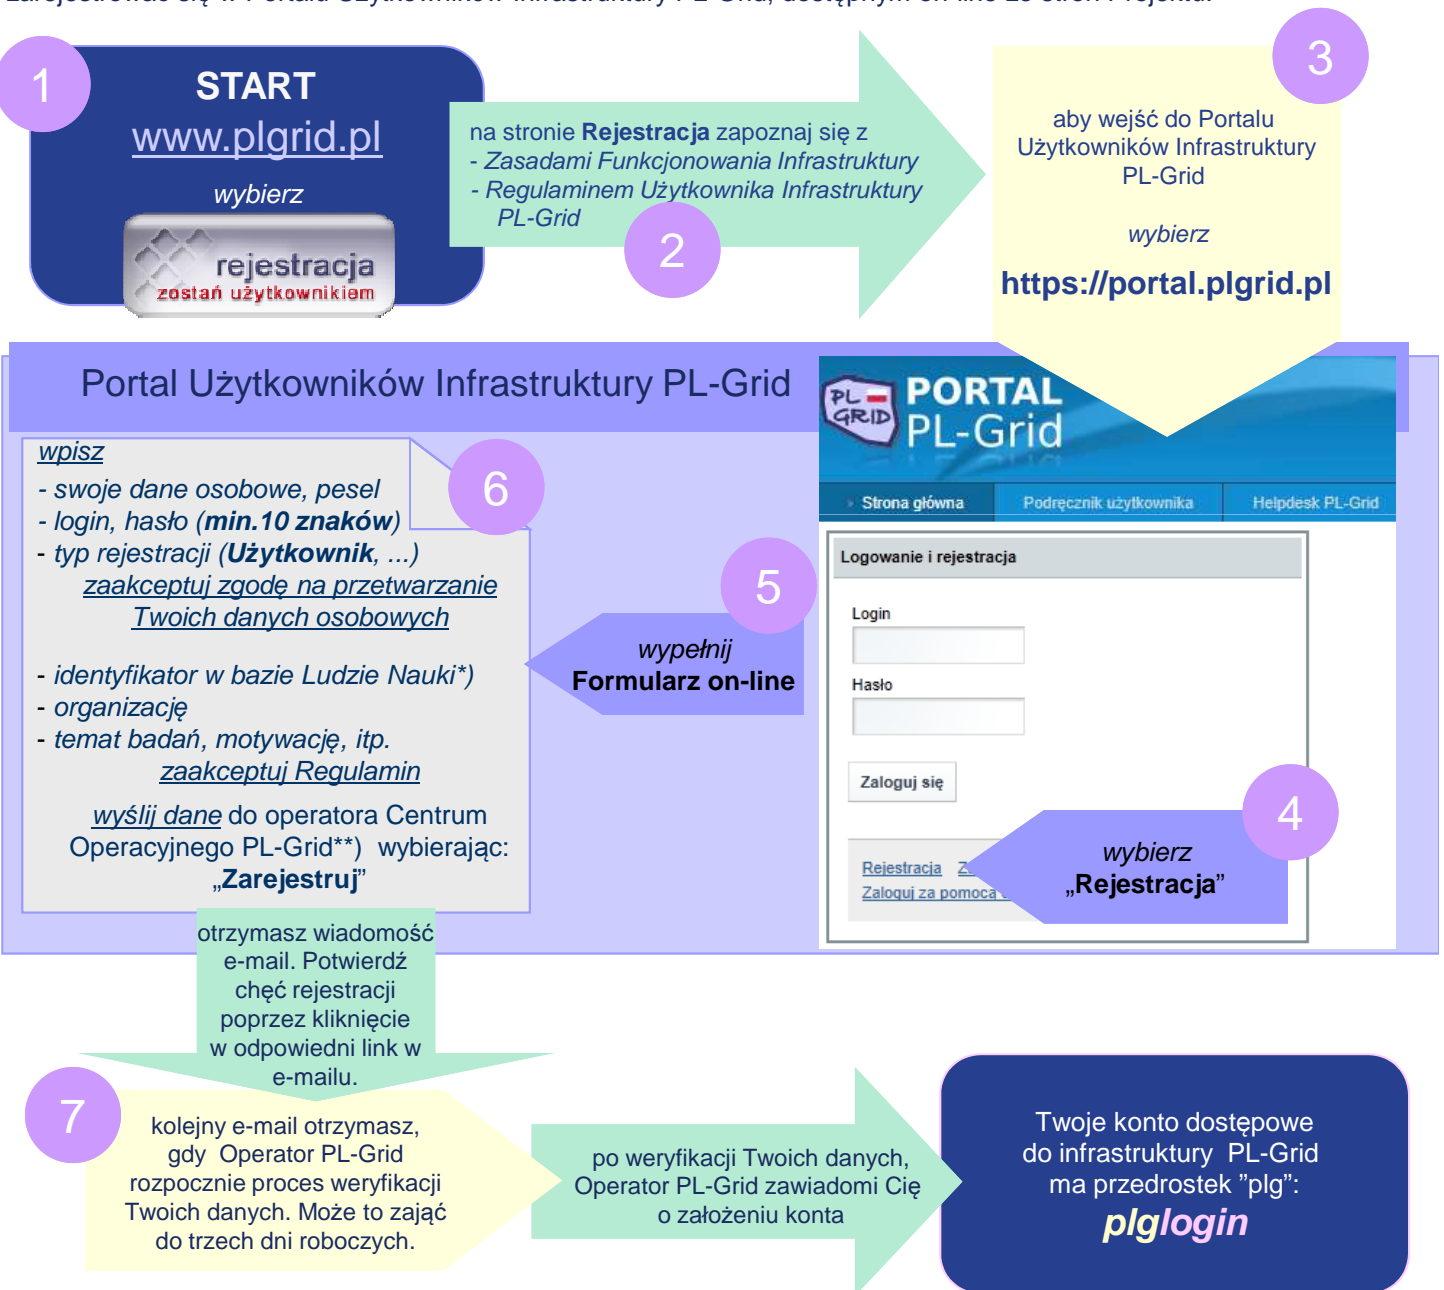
1

START
www.plgrid.pl
wybierz
rejestracja
zostań użytkownikiem

na stronie **Rejestracja** zapoznaj się z
- Zasadami Funkcjonowania Infrastruktury
- Regulaminem Użytkownika Infrastruktury PL-Grid

2

3

aby wejść do Portalu Użytkowników Infrastruktury PL-Grid

wybierz

https://portal.plgrid.pl

Portal Użytkowników Infrastruktury PL-Grid

PL GRID PORTAL PL-Grid

Strona główna | Podręcznik użytkownika | Helpdesk PL-Grid

Logowanie i rejestracja

Login

Hasło

Zaloguj się

Rejestracja Z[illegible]
Zaloguj za pomocą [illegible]

4

wybierz
„Rejestracja"

5

wypełnij
Formularz on-line

6

wpisz
- swoje dane osobowe, pesel
- login, hasło (min.10 znaków)
- typ rejestracji (Użytkownik, ...)
zaakceptuj zgodę na przetwarzanie Twoich danych osobowych

- identyfikator w bazie Ludzie Nauki*)
- organizację
- temat badań, motywację, itp.
zaakceptuj Regulamin

wyślij dane do operatora Centrum Operacyjnego PL-Grid**) wybierając: „Zarejestruj"

otrzymasz wiadomość e-mail. Potwierdź chęć rejestracji poprzez kliknięcie w odpowiedni link w e-mailu.

7

kolejny e-mail otrzymasz, gdy Operator PL-Grid rozpocznie proces weryfikacji Twoich danych. Może to zająć do trzech dni roboczych.

po weryfikacji Twoich danych, Operator PL-Grid zawiadomi Cię o założeniu konta

Twoje konto dostępowe do infrastruktury PL-Grid ma przedrostek "plg":
plglogin